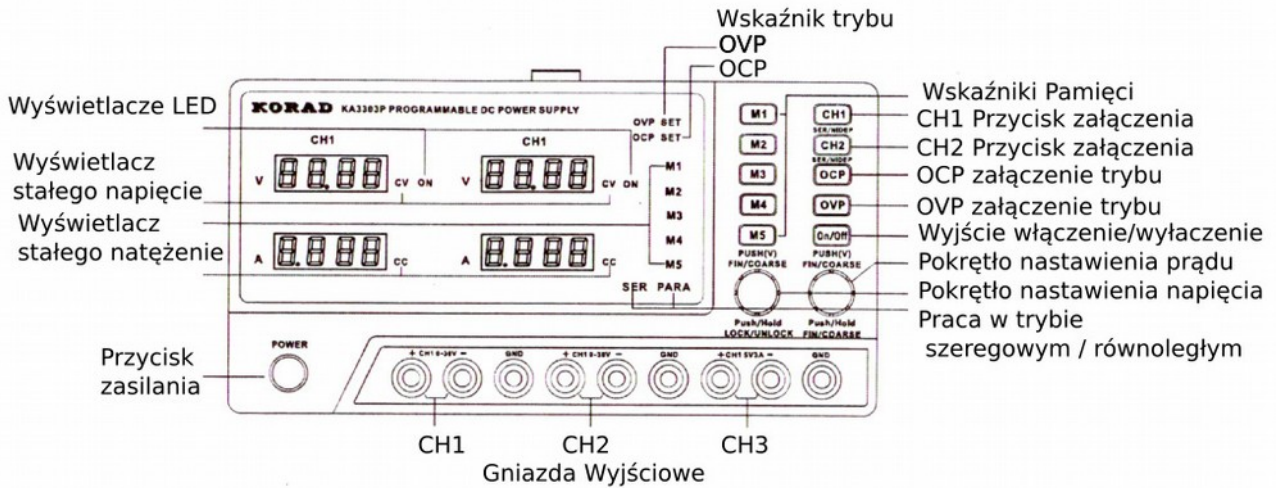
Wskaźnik trybu
OVP
OCP

Wyświetlacze LED
KORAD KA3303P PROGRAMMABLE DC POWER SUPPLY
OVP SET
OCP SET
CH1
CH1
V 88.88 CV ON
V 88.88 CV ON
Wyświetlacz stałego napięcie
Wyświetlacz stałego natężenie
A 8.888 CC
A 8.888 CC
M1
M2
M3
M4
M5
SER PARA

Wskaźniki Pamięci
M1
M2
M3
M4
M5
CH1
SER/INDEP
CH2
SER/INDEP
OCP
OVP
On/Off
PUSH(V) FIN/COARSE
PUSH(V) FIN/COARSE
Push/Hold LOCK/UNLOCK
Push/Hold FIN/COARSE

CH1 Przycisk załączenia
CH2 Przycisk załączenia
OCP załączenie trybu
OVP załączenie trybu
Wyjście włączenie/wyłaczenie
Pokrętło nastawienia prądu
Pokrętło nastawienia napięcia
Praca w trybie szeregowym / równoległym

POWER
Przycisk zasilania
+ CH1 0-30V −
GND
+ CH2 0-30V −
GND
+ CH3 5V3A −
GND

CH1
CH2
CH3
Gniazda Wyjściowe